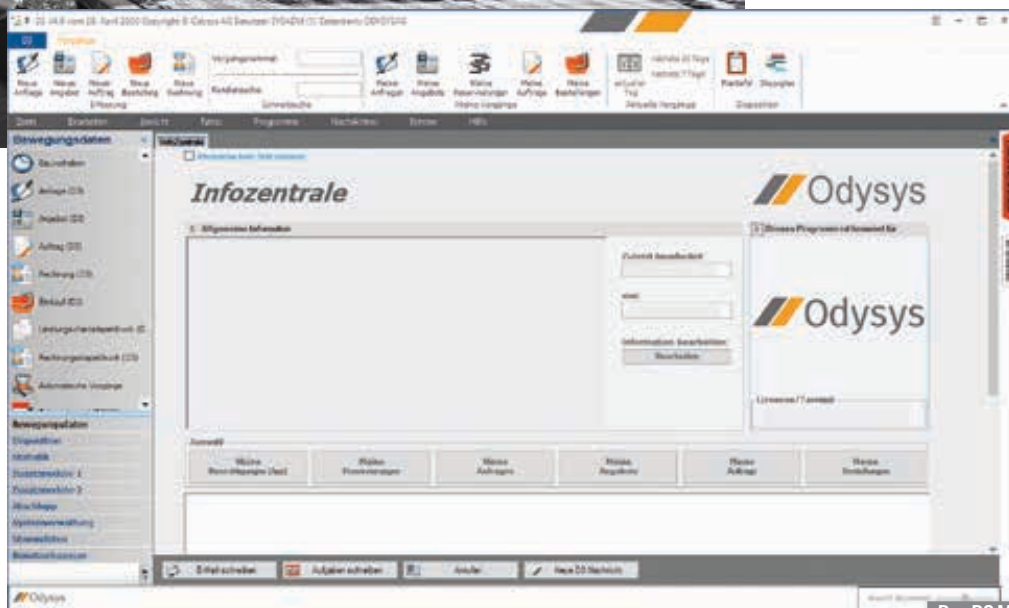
Bewegungsdaten

Infozentrale

Odysys

Odysys

Allgemeine Informationen

Zuletzt bearbeitet

Informationen bearbeiten

Bearbeiten

Auswahl

Meine Anfragen

Meine Aufträge

Meine Angebote

Meine Bestellungen

Bewegungsdaten

Dispositon

Statistik

Mahnwesen

Anschluss

E-Mail schreiben

Aufgaben schreiben

Anrufer

Odysys